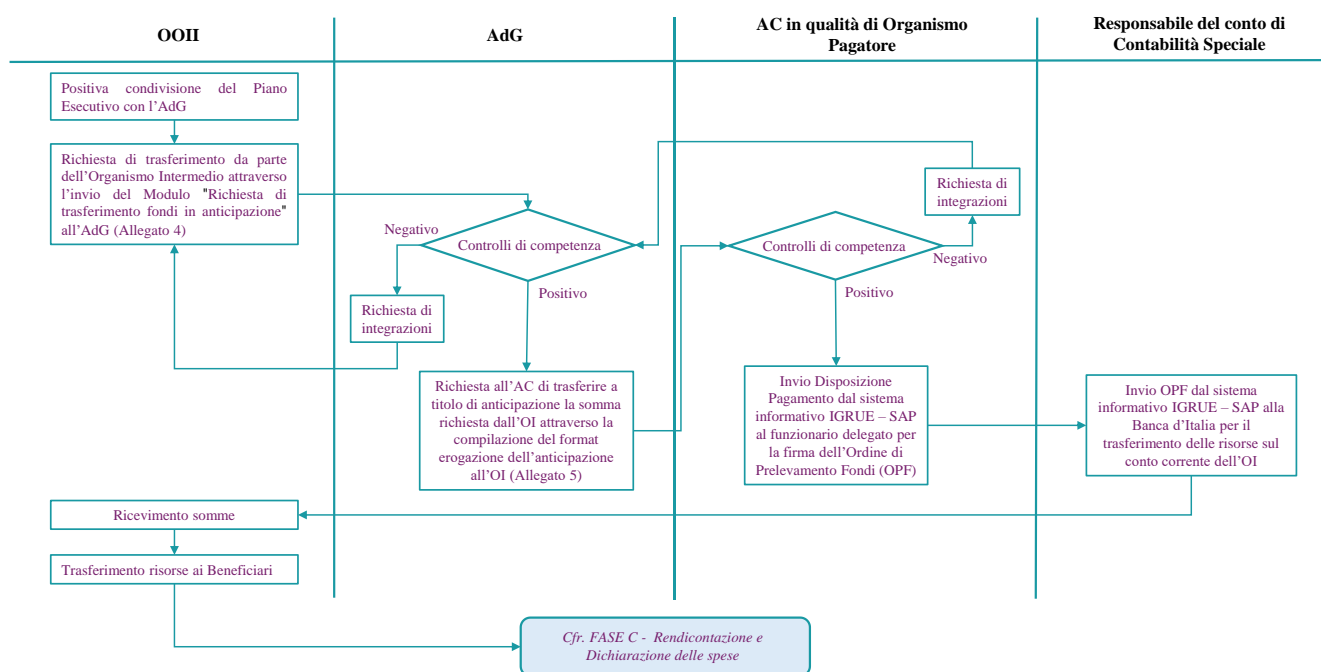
OOII

AdG

AC in qualità di Organismo Pagatore

Responsabile del conto di Contabilità Speciale

Positiva condivisione del Piano Esecutivo con l'AdG

Richiesta di trasferimento da parte dell'Organismo Intermedio attraverso l'invio del Modulo "Richiesta di trasferimento fondi in anticipazione" all'AdG (Allegato 4)

Negativo

Controlli di competenza

Positivo

Richiesta di integrazioni

Richiesta all'AC di trasferire a titolo di anticipazione la somma richiesta dall'OI attraverso la compilazione del format erogazione dell'anticipazione all'OI (Allegato 5)

Richiesta di integrazioni

Controlli di competenza

Negativo

Positivo

Invio Disposizione Pagamento dal sistema informativo IGRUE – SAP al funzionario delegato per la firma dell'Ordine di Prelevamento Fondi (OPF)

Invio OPF dal sistema informativo IGRUE – SAP alla Banca d'Italia per il trasferimento delle risorse sul conto corrente dell'OI

Ricevimento somme

Trasferimento risorse ai Beneficiari

Cfr. FASE C - Rendicontazione e Dichiarazione delle spese